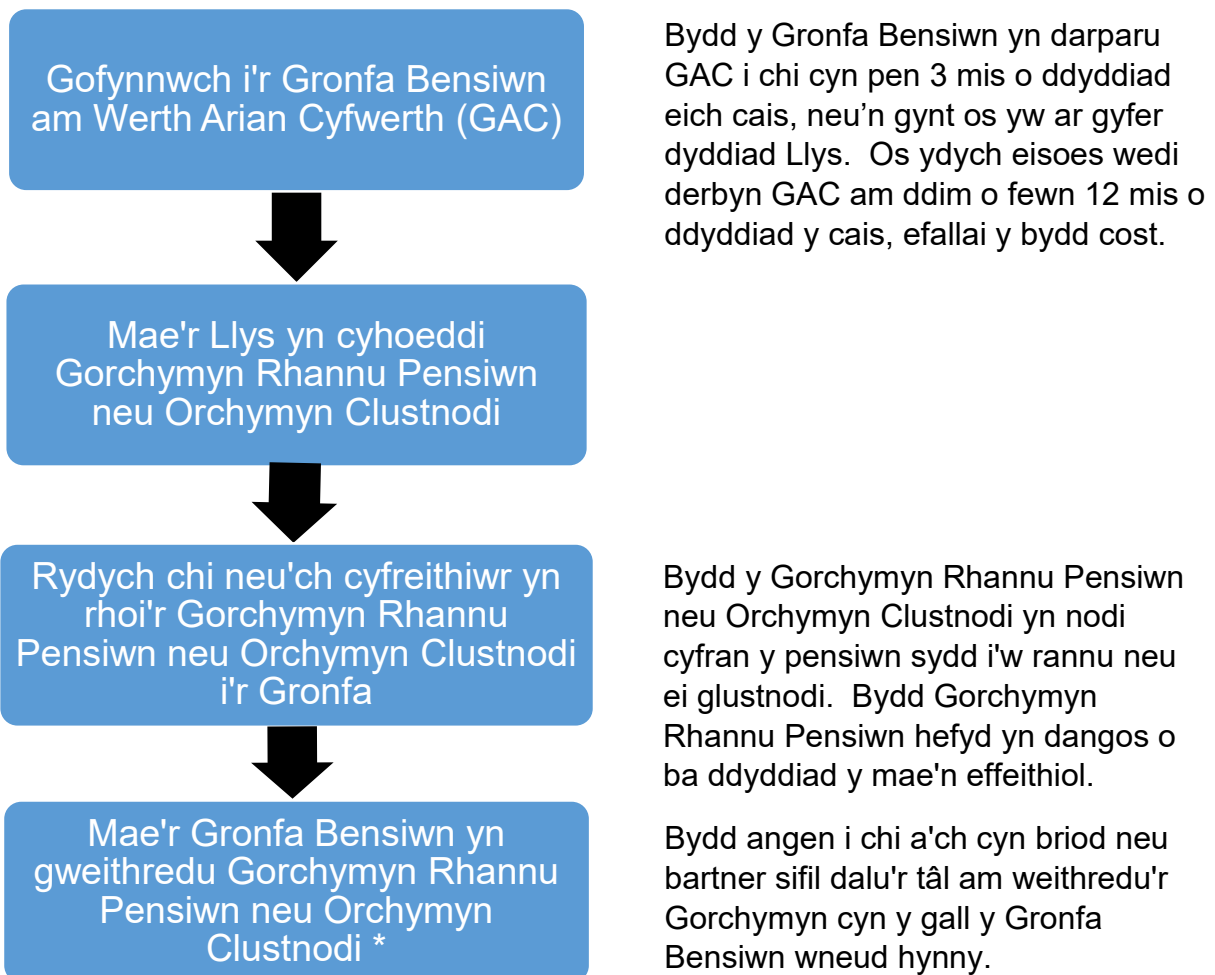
Gofynnwch i'r Gronfa Bensiwn am Werth Arian Cyfwerth (GAC)

Bydd y Gronfa Bensiwn yn darparu GAC i chi cyn pen 3 mis o ddyddiad eich cais, neu’n gynt os yw ar gyfer dyddiad Llys. Os ydych eisoes wedi derbyn GAC am ddim o fewn 12 mis o ddyddiad y cais, efallai y bydd cost.

Mae'r Llys yn cyhoeddi Gorchymyn Rhannu Pensiwn neu Orchymyn Clustnodi

Rydych chi neu'ch cyfreithiwr yn rhoi'r Gorchymyn Rhannu Pensiwn neu Orchymyn Clustnodi i'r Gronfa

Bydd y Gorchymyn Rhannu Pensiwn neu Orchymyn Clustnodi yn nodi cyfran y pensiwn sydd i'w rannu neu ei glustnodi. Bydd Gorchymyn Rhannu Pensiwn hefyd yn dangos o ba ddyddiad y mae'n effeithiol.

Mae'r Gronfa Bensiwn yn gweithredu Gorchymyn Rhannu Pensiwn neu Orchymyn Clustnodi *

Bydd angen i chi a'ch cyn briod neu bartner sifil dalu'r tâl am weithredu'r Gorchymyn cyn y gall y Gronfa Bensiwn wneud hynny.